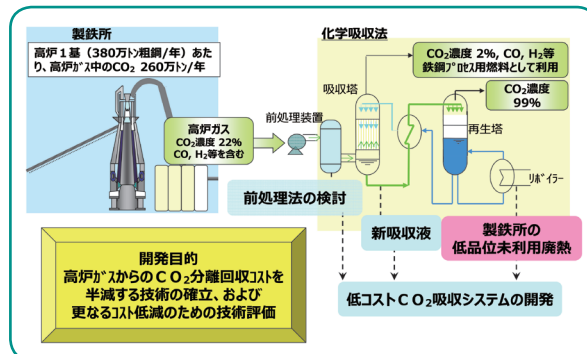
製鉄所

高炉１基（380万ﾄﾝ粗鋼/年）あたり、高炉ｶﾞｽ中のCO$_2$ 260万ﾄﾝ/年

化学吸収法

CO$_2$濃度 2%, CO, H$_2$等
鉄鋼ﾌﾟﾛｾｽ用燃料として利用

吸収塔

CO$_2$濃度
99%

前処理装置

高炉ガス
CO$_2$濃度 22%
CO, H$_2$等を含む

再生塔

ﾘﾎﾞｲﾗｰ

前処理法の検討

新吸収液

製鉄所の
低品位未利用廃熱

開発目的
高炉ｶﾞｽからのＣＯ$_2$分離回収ｺｽﾄを半減する技術の確立、および更なるｺｽﾄ低減のための技術評価

低コストＣＯ$_2$吸収システムの開発